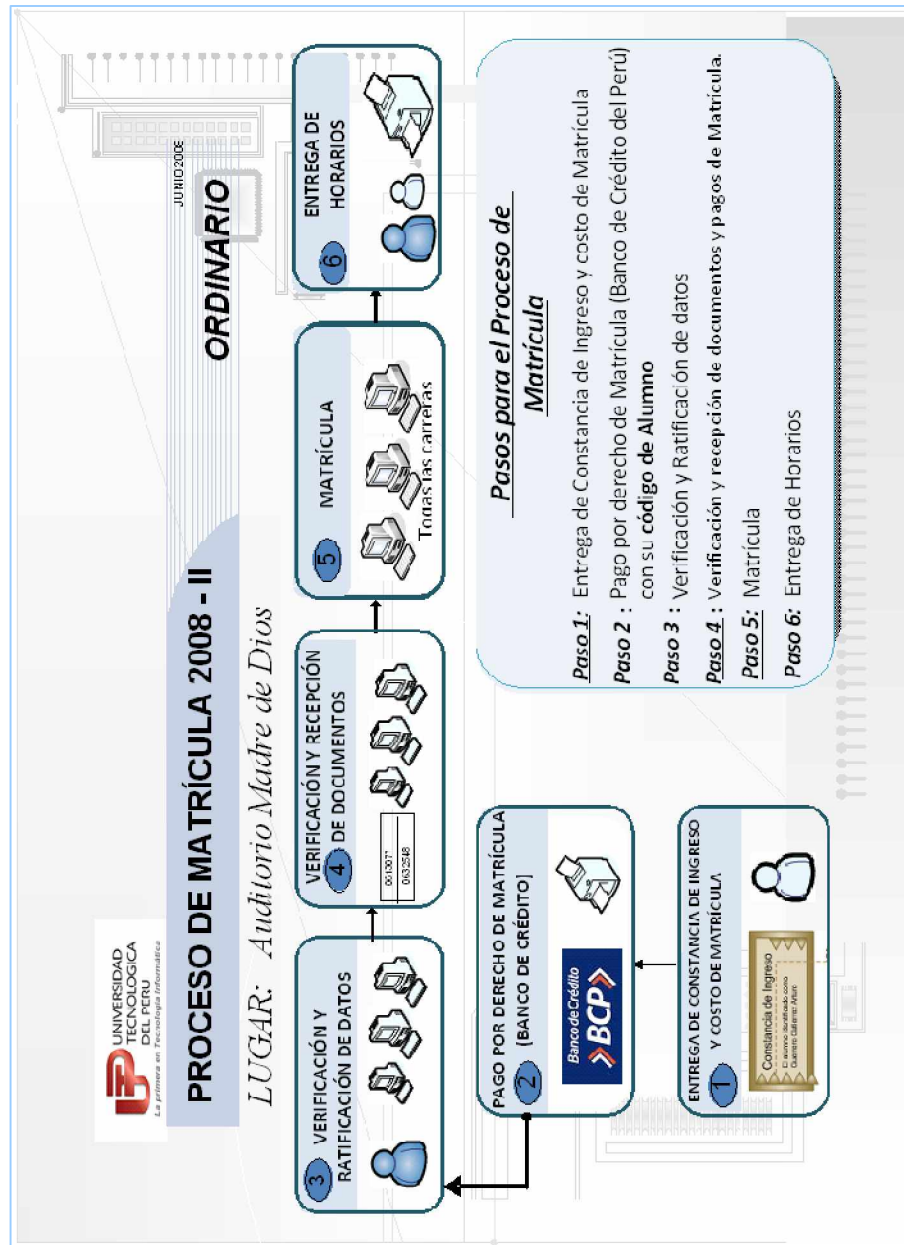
UNIVERSIDAD TECNOLÓGICA DEL PERÚ
La primera en Tecnología Informática

PROCESO DE MATRÍCULA 2008 - II

JUNIO 2008

ORDINARIO

LUGAR: Auditorio Madre de Dios

3 VERIFICACIÓN Y RATIFICACIÓN DE DATOS

VERIFICACIÓN Y RECEPCIÓN 4 DE DOCUMENTOS

0610071
0632548

5 MATRÍCULA

Todas las carreras

6 ENTREGA DE HORARIOS

PAGO POR DERECHO DE MATRÍCULA 2 (BANCO DE CRÉDITO)

Banco de Crédito BCP

ENTREGA DE CONSTANCIA DE INGRESO 1 Y COSTO DE MATRÍCULA

Constancia de Ingreso

Pasos para el Proceso de Matrícula

Paso 1: Entrega de Constancia de Ingreso y costo de Matrícula

Paso 2 : Pago por derecho de Matrícula (Banco de Crédito del Perú) con su código de Alumno

Paso 3 : Verificación y Ratificación de datos

Paso 4 : Verificación y recepción de documentos y pagos de Matrícula.

Paso 5: Matrícula

Paso 6: Entrega de Horarios